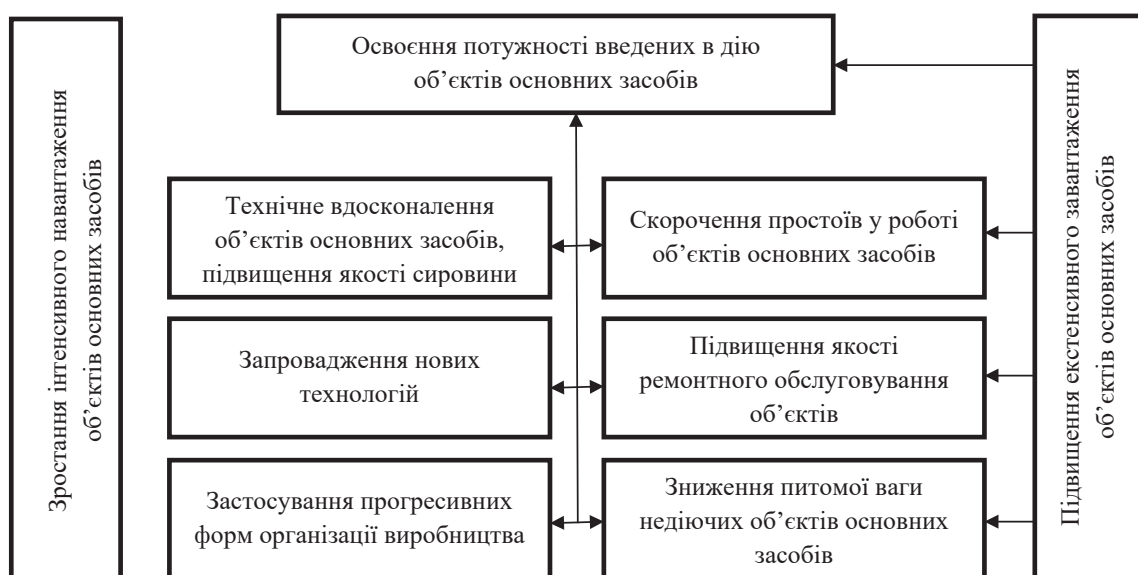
Зростання інтенсивного навантаження об'єктів основних засобів

Освоєння потужності введених в дію об'єктів основних засобів

Підвищення екстенсивного завантаження об'єктів основних засобів

Технічне вдосконалення об'єктів основних засобів, підвищення якості сировини

Скорочення простоїв у роботі об'єктів основних засобів

Запровадження нових технологій

Підвищення якості ремонтного обслуговування об'єктів

Застосування прогресивних форм організації виробництва

Зниження питомої ваги недіючих об'єктів основних засобів